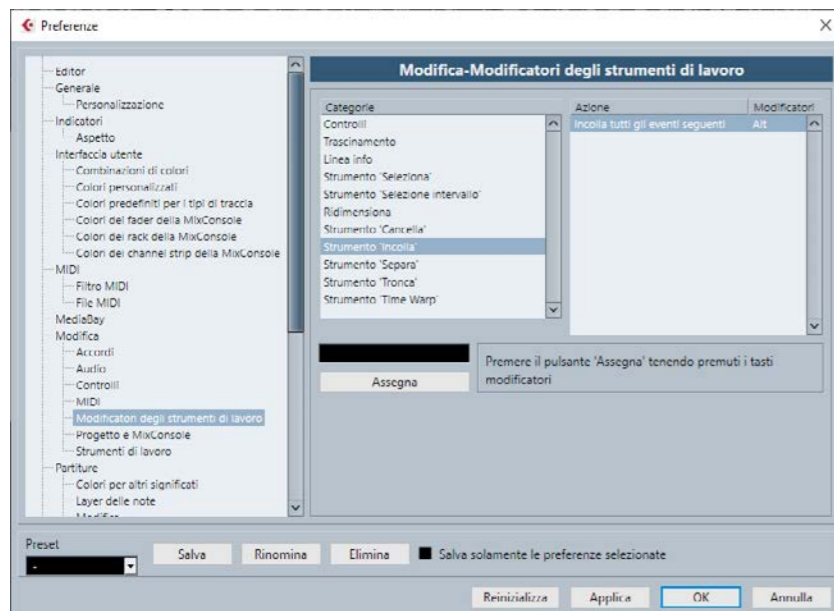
Preferenze

Editor
Generale
Personalizzazione
Indicatori
Aspetto
Interfaccia utente
Combinazioni di colori
Colori personalizzati
Colori predefiniti per i tipi di traccia
Colori del fader della MixConsole
Colori del rack della MixConsole
Colori dei channel strip della MixConsole
MIDI
Filtro MIDI
File MIDI
MediaBay
Modifica
Accordi
Audio
Controlli
MIDI
Modificatori degli strumenti di lavoro
Progetto e MixConsole
Strumenti di lavoro
Partiture
Colori per altri significati
Layer delle note
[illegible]

Modifica-Modificatori degli strumenti di lavoro

Categorie
Controlli
Trascinamento
Linea info
Strumento 'Seleziona'
Strumento 'Selezione intervallo'
Ridimensiona
Strumento 'Cancella'
Strumento 'Incolla'
Strumento 'Separa'
Strumento 'Tronca'
Strumento 'Time Warp'

| Azione | Modificatori |
|---|---|
| Incolla tutti gli eventi seguenti | Alt |

Assegna

Premere il pulsante 'Assegna' tenendo premuti i tasti modificatori

Preset
-
Salva
Rinomina
Elimina
Salva solamente le preferenze selezionate

Reinizializza
Applica
OK
Annulla